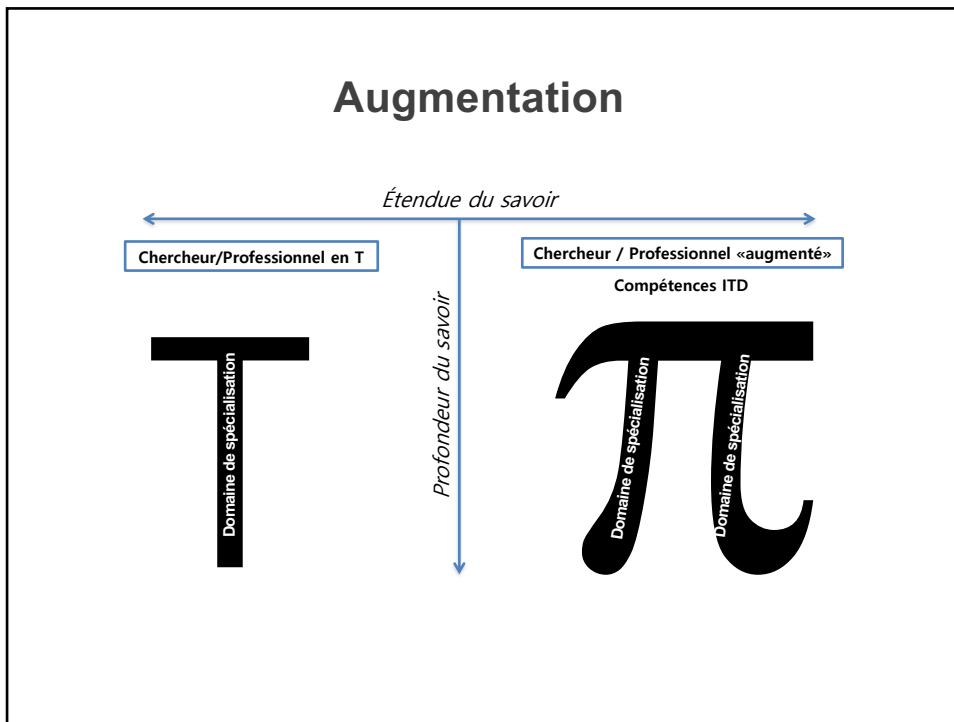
Augmentation

Étendue du savoir

Chercheur/Professionnel en T

Chercheur / Professionnel «augmenté»

Compétences ITD

Profondeur du savoir

Domaine de spécialisation

Domaine de spécialisation

Domaine de spécialisation